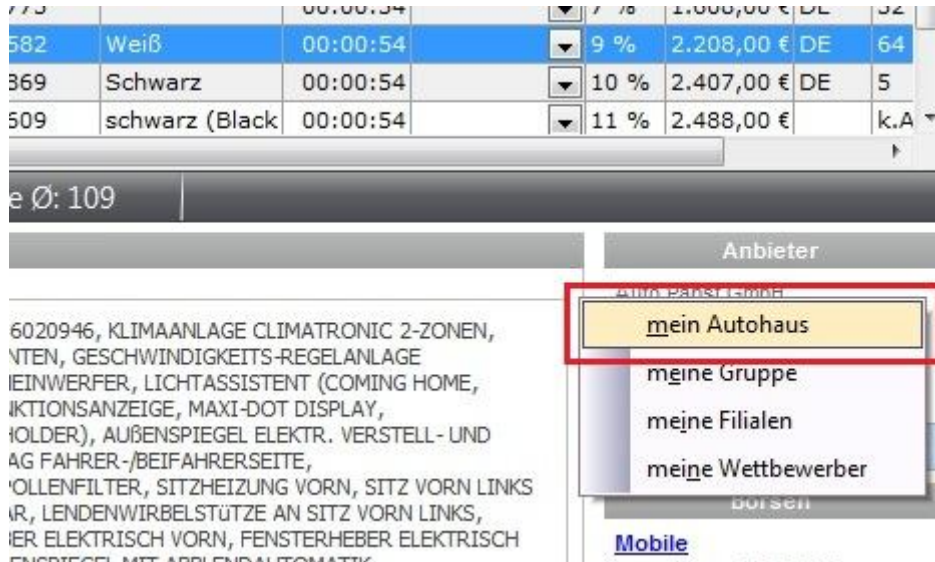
| 773 | | 00:00:54 | | 7 % | 1.608,00 € | DE | 52 |
|---|---|---|---|---|---|---|---|
| 582 | Weiß | 00:00:54 | | 9 % | 2.208,00 € | DE | 64 |
| 369 | Schwarz | 00:00:54 | | 10 % | 2.407,00 € | DE | 5 |
| 509 | schwarz (Black | 00:00:54 | | 11 % | 2.488,00 € | | k.A |

e Ø: 109

Anbieter

Auto Pabst GmbH

6020946, KLIMAANLAGE CLIMATRONIC 2-ZONEN, NTEN, GESCHWINDIGKEITS-REGELANLAGE EINWERFER, LICHTASSISTENT (COMING HOME, KTIONSANZEIGE, MAXI-DOT DISPLAY, HOLDER), AUßENSPIEGEL ELEKTR. VERSTELL- UND AG FAHRER-/BEIFAHRERSEITE, POLLENFILTER, SITZHEIZUNG VORN, SITZ VORN LINKS AR, LENDENWIRBELSTÜTZE AN SITZ VORN LINKS, ER ELEKTRISCH VORN, FENSTERHEBER ELEKTRISCH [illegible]

mein Autohaus
meine Gruppe
meine Filialen
meine Wettbewerber

Börsen

Mobile